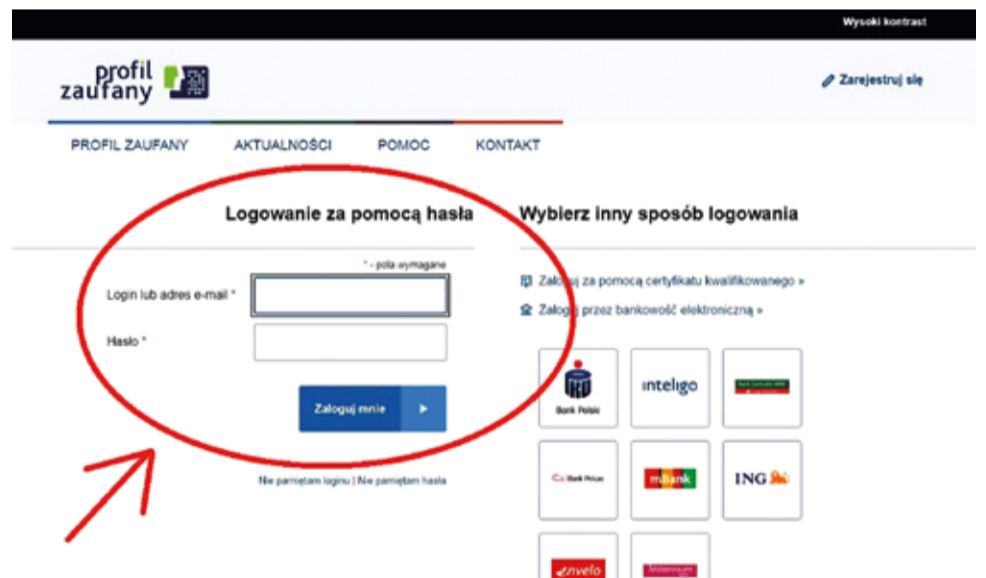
Wysoki kontrast

profil zaufany

Zarejestruj się

PROFIL ZAUFANY AKTUALNOŚCI POMOC KONTAKT

Logowanie za pomocą hasła

* - pola wymagane

Login lub adres e-mail *

Hasło *

Zaloguj mnie

Nie pamiętam loginu | Nie pamiętam hasła

Wybierz inny sposób logowania

Zaloguj za pomocą certyfikatu kwalifikowanego »

Zaloguj przez bankowość elektroniczną »

Bank Polski

inteligo

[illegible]

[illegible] Bank Pekao

mBank

ING

envelo

Millennium